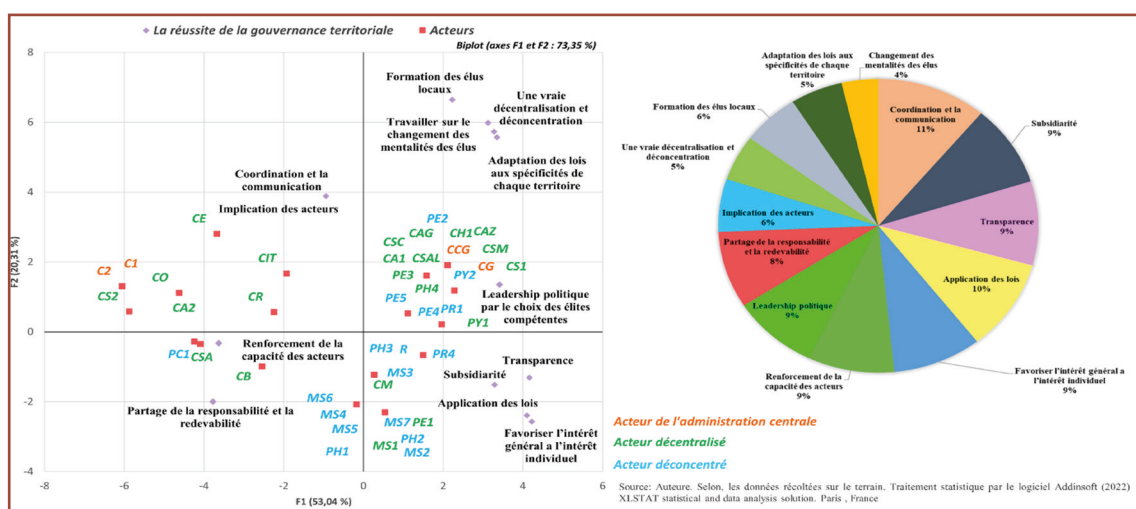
◆ La réussite de la gouvernance territoriale ■ Acteurs

Biplot (axes F1 et F2 : 73,35 %)

8
6
4
2
0
-2
-4

F2 (20,31 %)

-8 -6 -4 -2 0 2 4 6

F1 (53,04 %)

Formation des élus locaux
Une vraie décentralisation et déconcentration
Travailler sur le changement des mentalités des élus
Adaptation des lois aux spécificités de chaque territoire
Coordination et la communication
Implication des acteurs
CE
PE2
CSC CAG CH1 CAZ
CCG CSM
C2 C1
CIT
CA1 CSAL
CO
PE3 PY2 CG CS1
CS2
CA2
CR
PH4
PE5 PE4 PR1
Leadership politique par le choix des élites compétentes
PY1
Renforcement de la capacité des acteurs
PC1 CSA
PH3 R PR4
Transparence
CB
CM MS3
Subsidiarité
MS6
Application des lois
Partage de la responsabilité et la redevabilité
MS4
MS5
MS7 PE1
Favoriser l'intérêt général a l'intérêt individuel
PH1
MS1 PH2
MS2

Acteur de l'administration centrale
Acteur décentralisé
Acteur déconcentré

Adaptation des lois aux spécificités de chaque territoire 5%
Changement des mentalités des élus 4%
Formation des élus locaux 6%
Coordination et la communication 11%
Subsidiarité 9%
Une vraie décentralisation et déconcentration 5%
Implication des acteurs 6%
Transparence 9%
Partage de la responsabilité et la redevabilité 8%
Application des lois 10%
Leadership politique 9%
Renforcement de la capacité des acteurs 9%
Favoriser l'intérêt général a l'intérêt individuel 9%

Source: Auteure. Selon, les données récoltées sur le terrain. Traitement statistique par le logiciel Addinsoft (2022) XLSTAT statistical and data analysis solution. Paris , France